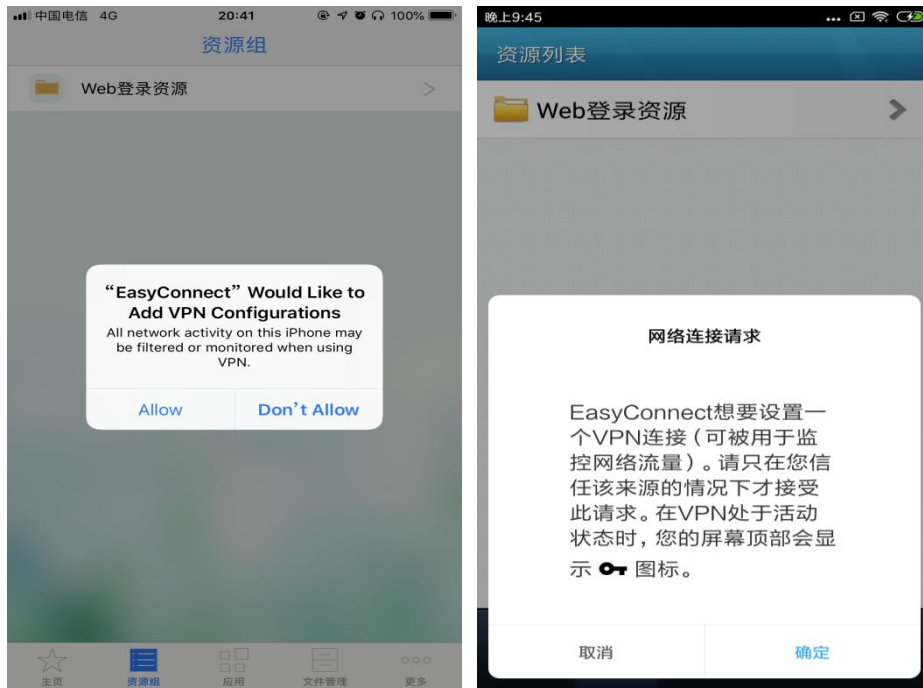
中国电信 4G
20:41
100%
资源组
Web登录资源

"EasyConnect" Would Like to Add VPN Configurations
All network activity on this iPhone may be filtered or monitored when using VPN.
Allow
Don't Allow

主页
资源组
应用
文件管理
更多

晚上9:45
资源列表
Web登录资源

网络连接请求

EasyConnect想要设置一个VPN连接（可被用于监控网络流量）。请只在您信任该来源的情况下才接受此请求。在VPN处于活动状态时，您的屏幕顶部会显示 图标。

取消
确定